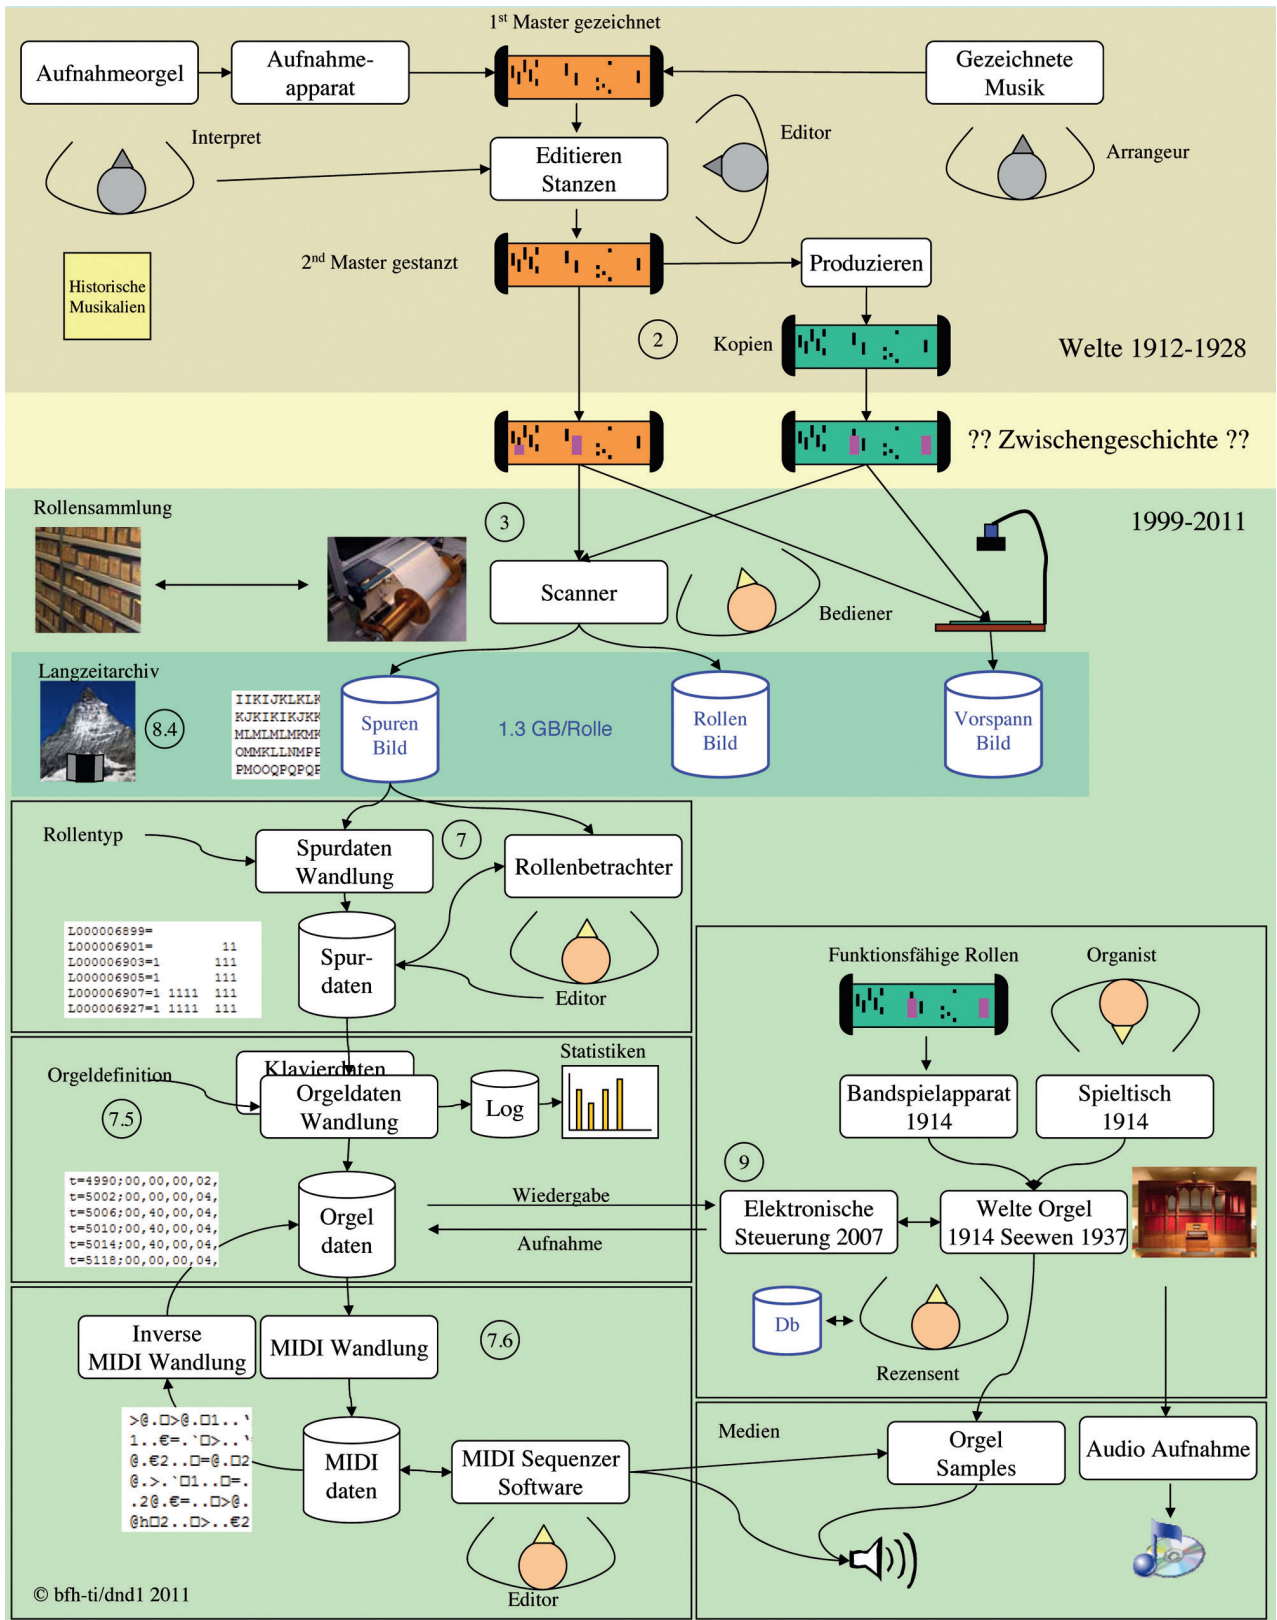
1$^{st}$ Master gezeichnet

Aufnahmeorgel

Aufnahmeapparat

Gezeichnete Musik

Interpret

Editieren Stanzen

Editor

Arrangeur

2$^{nd}$ Master gestanzt

Produzieren

Historische Musikalien

2

Kopien

Welte 1912-1928

?? Zwischengeschichte ??

Rollensammlung

3

1999-2011

Scanner

Bediener

Langzeitarchiv

8.4

IIKIJKLKLK
KJKIKIKJKK
MLMLMLMKMK
OMMKLLNMPE
PMOOQPQPQF

Spuren Bild

1.3 GB/Rolle

Rollen Bild

Vorspann Bild

Rollentyp

Spurdaten Wandlung

7

Rollenbetrachter

L000006899=
L000006901= 11
L000006903=1 111
L000006905=1 111
L000006907=1 1111 111
L000006927=1 1111 111

Spurdaten

Editor

Funktionsfähige Rollen

Organist

Orgeldefinition

Klavierdaten

Orgeldaten Wandlung

Log

Statistiken

7.5

Bandspielapparat 1914

Spieltisch 1914

9

t=4990;00,00,00,02,
t=5002;00,00,00,04,
t=5006;00,40,00,04,
t=5010;00,40,00,04,
t=5014;00,40,00,04,
t=5118;00,00,00,04,

Orgeldaten

Wiedergabe

Aufnahme

Elektronische Steuerung 2007

Welte Orgel 1914 Seewen 1937

Db

Rezensent

Inverse MIDI Wandlung

MIDI Wandlung

7.6

Medien

>@.□>@.□1..'
1..€=.`□>..'
@.€2..□=@.□2
@.>.`□1..□=.
.2@.€=..□>@.
@h□2..□>..€2

MIDI daten

MIDI Sequenzer Software

Orgel Samples

Audio Aufnahme

Editor

© bfh-ti/dnd1 2011